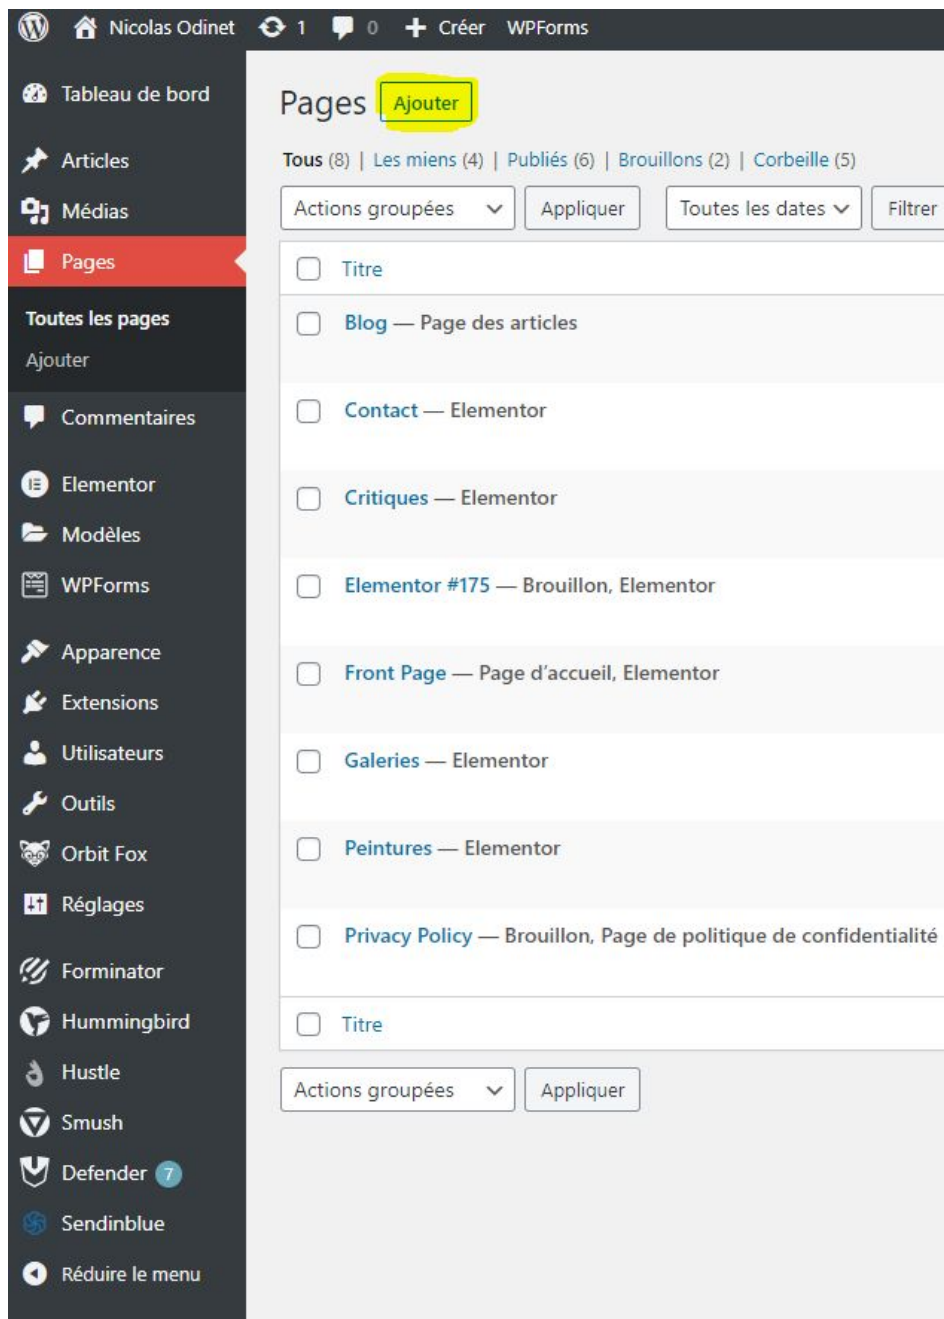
Nicolas Odinet 1 0 Créer WPForms

Tableau de bord
Articles
Médias
Pages
Toutes les pages
Ajouter
Commentaires
Elementor
Modèles
WPForms
Apparence
Extensions
Utilisateurs
Outils
Orbit Fox
Réglages
Forminator
Hummingbird
Hustle
Smush
Defender 7
Sendinblue
Réduire le menu

Pages Ajouter

Tous (8) | Les miens (4) | Publiés (6) | Brouillons (2) | Corbeille (5)

Actions groupées Appliquer Toutes les dates Filtrer

Titre
Blog — Page des articles
Contact — Elementor
Critiques — Elementor
Elementor #175 — Brouillon, Elementor
Front Page — Page d'accueil, Elementor
Galeries — Elementor
Peintures — Elementor
Privacy Policy — Brouillon, Page de politique de confidentialité
Titre

Actions groupées Appliquer